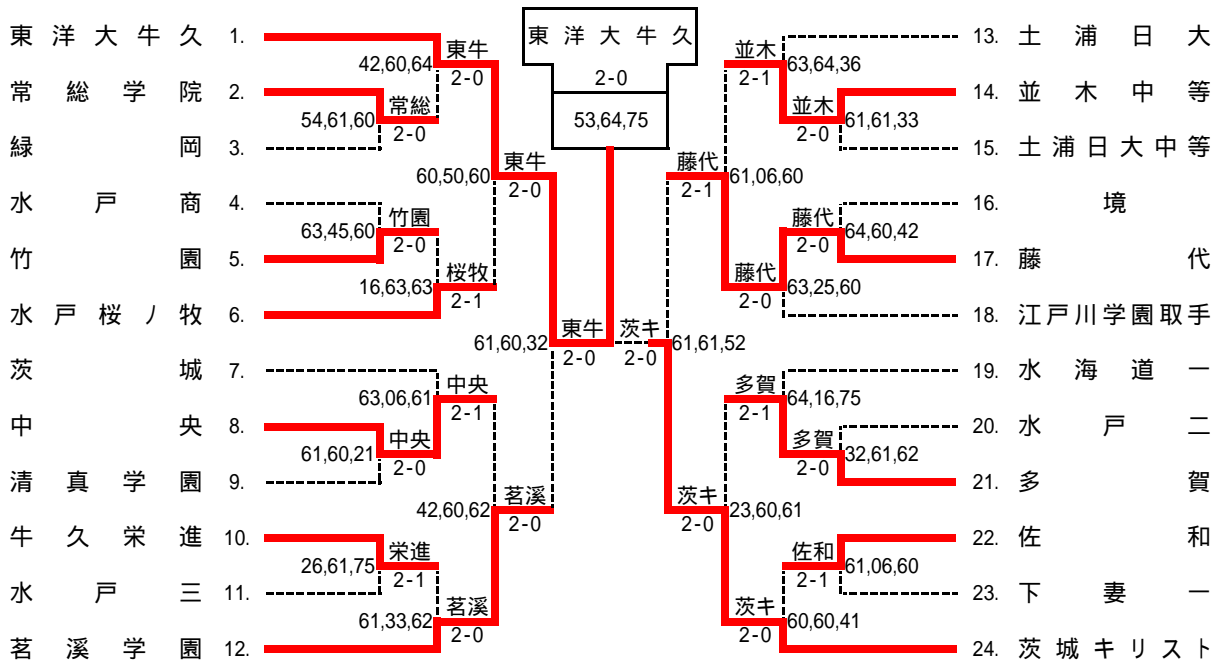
東洋大牛久
2-0
53,64,75

1. 東洋大牛久
2. 常総学院
3. 緑岡
4. 水戸商
5. 竹園
6. 水戸桜ノ牧
7. 茨城
8. 中央
9. 清真学園
10. 牛久栄進
11. 水戸三
12. 茗溪学園

東牛 2-0 42,60,64
常総 2-0 54,61,60
東牛 2-0 60,50,60
竹園 2-0 63,45,60
桜牧 2-1 16,63,63
東牛 2-0 61,60,32
中央 2-1 63,06,61
中央 2-0 61,60,21
茗溪 2-0 42,60,62
栄進 2-1 26,61,75
茗溪 2-0 61,33,62

13. 土浦日大
14. 並木中等
15. 土浦日大中等
16. 境
17. 藤代
18. 江戸川学園取手
19. 水海道一
20. 水戸二
21. 多賀
22. 佐和
23. 下妻一
24. 茨城キリスト

並木 2-1 63,64,36
並木 2-0 61,61,33
藤代 2-1 61,06,60
藤代 2-0 64,60,42
藤代 2-0 63,25,60
茨キ 2-0 61,61,52
多賀 2-1 64,16,75
多賀 2-0 32,61,62
茨キ 2-0 23,60,61
佐和 2-1 61,06,60
茨キ 2-0 60,60,41